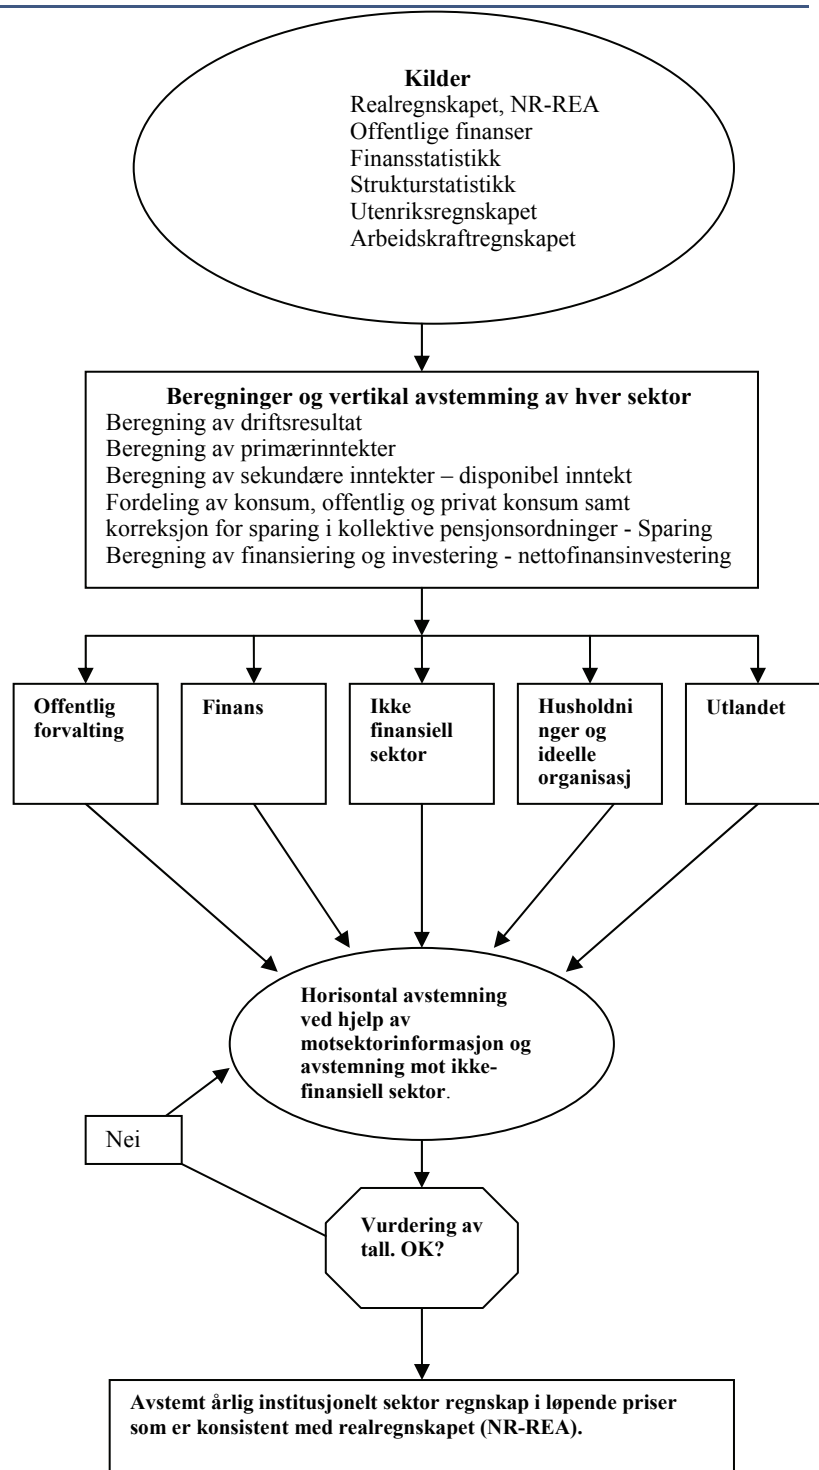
**Kilder**
Realregnskapet, NR-REA
Offentlige finanser
Finansstatistikk
Strukturstatistikk
Utenriksregnskapet
Arbeidskraftregnskapet

**Beregninger og vertikal avstemming av hver sektor**
Beregning av driftsresultat
Beregning av primærinntekter
Beregning av sekundære inntekter – disponibel inntekt
Fordeling av konsum, offentlig og privat konsum samt korreksjon for sparing i kollektive pensjonsordninger - Sparing
Beregning av finansiering og investering - nettofinansinvestering

**Offentlig forvalting**

**Finans**

**Ikke finansiell sektor**

**Husholdninger og ideelle organisasj**

**Utlandet**

**Horisontal avstemning ved hjelp av motsektorinformasjon og avstemning mot ikke-finansiell sektor**.

Nei

**Vurdering av tall. OK?**

**Avstemt årlig institusjonelt sektor regnskap i løpende priser som er konsistent med realregnskapet (NR-REA).**